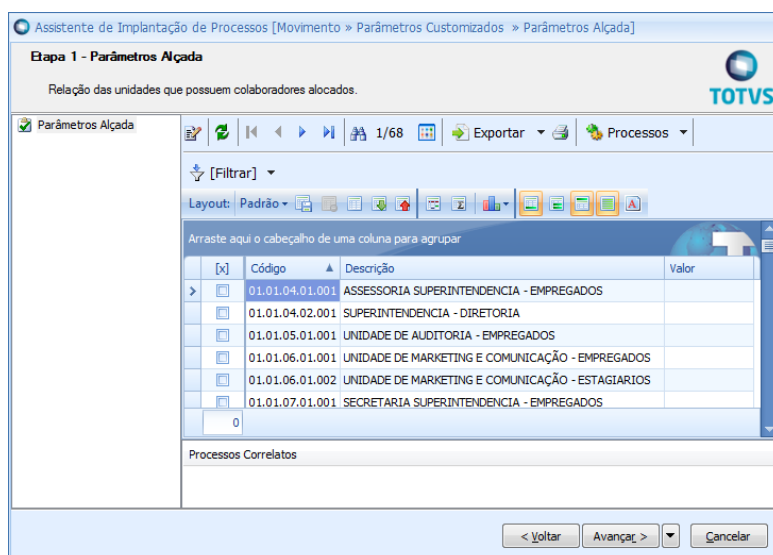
Assistente de Implantação de Processos [Movimento » Parâmetros Customizados » Parâmetros Alçada]

Etapa 1 - Parâmetros Alçada

Relação das unidades que possuem colaboradores alocados.

TOTVS

Parâmetros Alçada

1/68 Exportar Processos

[Filtrar]

Layout: Padrão

Arraste aqui o cabeçalho de uma coluna para agrupar

| [x] | Código | Descrição | Valor |
|---|---|---|---|
| | 01.01.04.01.001 | ASSESSORIA SUPERINTENDENCIA - EMPREGADOS | |
| | 01.01.04.02.001 | SUPERINTENDENCIA - DIRETORIA | |
| | 01.01.05.01.001 | UNIDADE DE AUDITORIA - EMPREGADOS | |
| | 01.01.06.01.001 | UNIDADE DE MARKETING E COMUNICAÇÃO - EMPREGADOS | |
| | 01.01.06.01.002 | UNIDADE DE MARKETING E COMUNICAÇÃO - ESTAGIARIOS | |
| | 01.01.07.01.001 | SECRETARIA SUPERINTENDENCIA - EMPREGADOS | |

0

Processos Correlatos

< Voltar Avançar > Cancelar